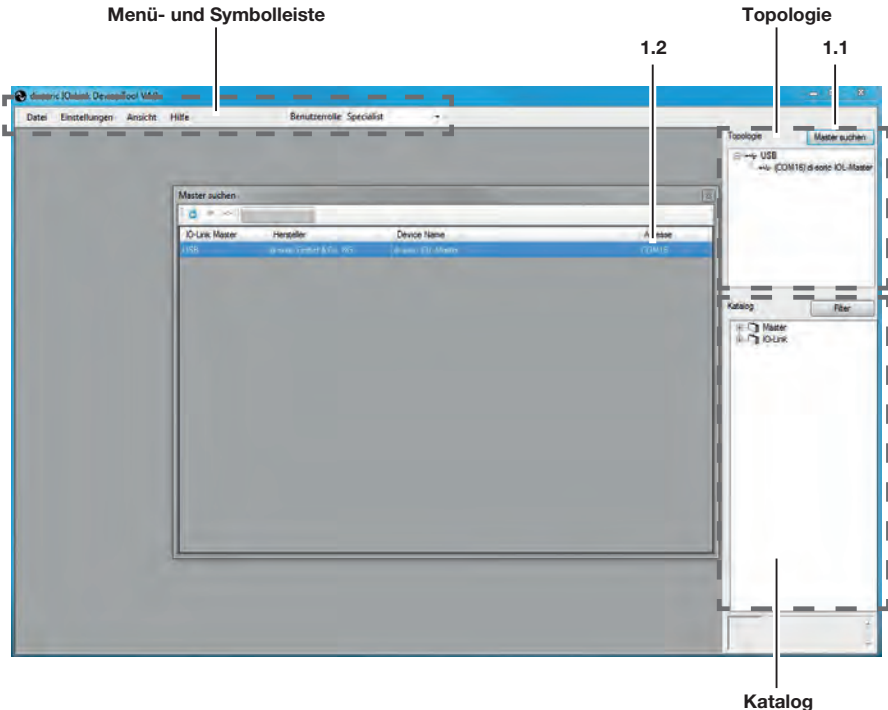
Menü- und Symbolleiste

Topologie

1.1

1.2

di-soric IOlink DeviceTool V4.0e

Datei Einstellungen Ansicht Hilfe

Benutzerrolle: Specialist

Topologie

Master suchen

USB

(COM16) di-soric IOL-Master

Master suchen

| IO-Link Master | Hersteller | Device Name | Adresse |
|---|---|---|---|
| USB | di-soric GmbH & Co. KG | di-soric IOL-Master | COM16 |

Katalog

Filter

Master

IO-Link

Katalog